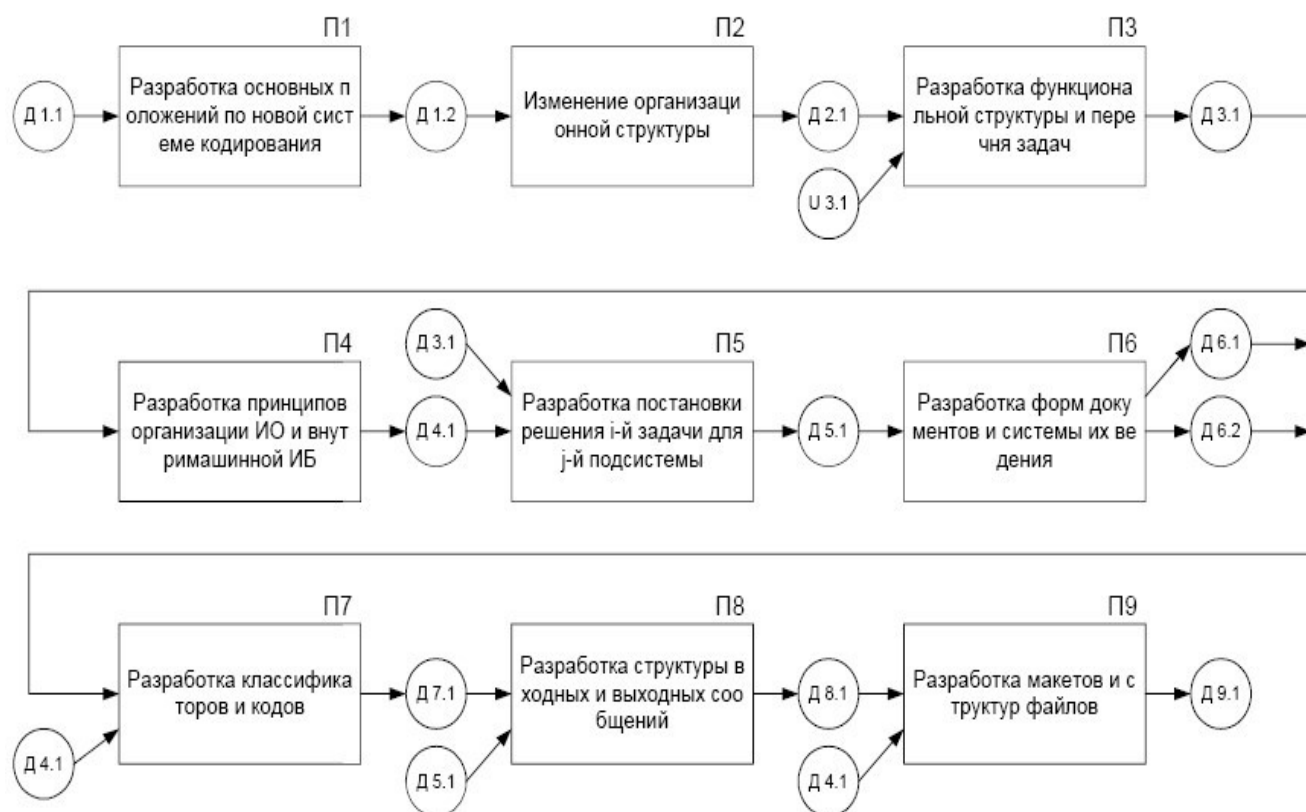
Д 1.1

П1
Разработка основных положений по новой системе кодирования

Д 1.2

П2
Изменение организационной структуры

Д 2.1

U 3.1

П3
Разработка функциональной структуры и перечня задач

Д 3.1

П4
Разработка принципов организации ИО и внутримашинной ИБ

Д 4.1

Д 3.1

П5
Разработка постановки решения i-й задачи для j-й подсистемы

Д 5.1

П6
Разработка форм документов и системы их ведения

Д 6.1

Д 6.2

Д 4.1

П7
Разработка классификаторов и кодов

Д 7.1

Д 5.1

П8
Разработка структуры входных и выходных сообщений

Д 8.1

Д 4.1

П9
Разработка макетов и структур файлов

Д 9.1